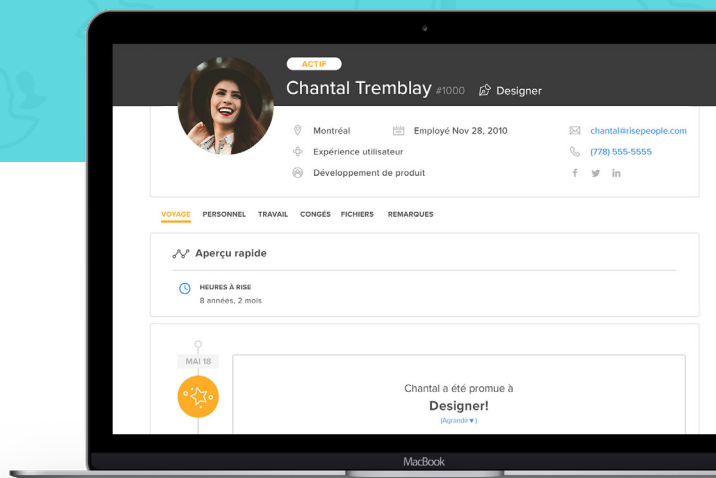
ACTIF

Chantal Tremblay #1000 Designer

Montréal Employé Nov 28, 2010 chantal@risepeople.com

Expérience utilisateur (778) 555-5555

Développement de produit

VOYAGE PERSONNEL TRAVAIL CONGÉS FICHIERS REMARQUES

Aperçu rapide

HEURES À RISE
8 années, 2 mois

MAI 18

Chantal a été promue à

Designer!

(Agrandir▼)

MacBook